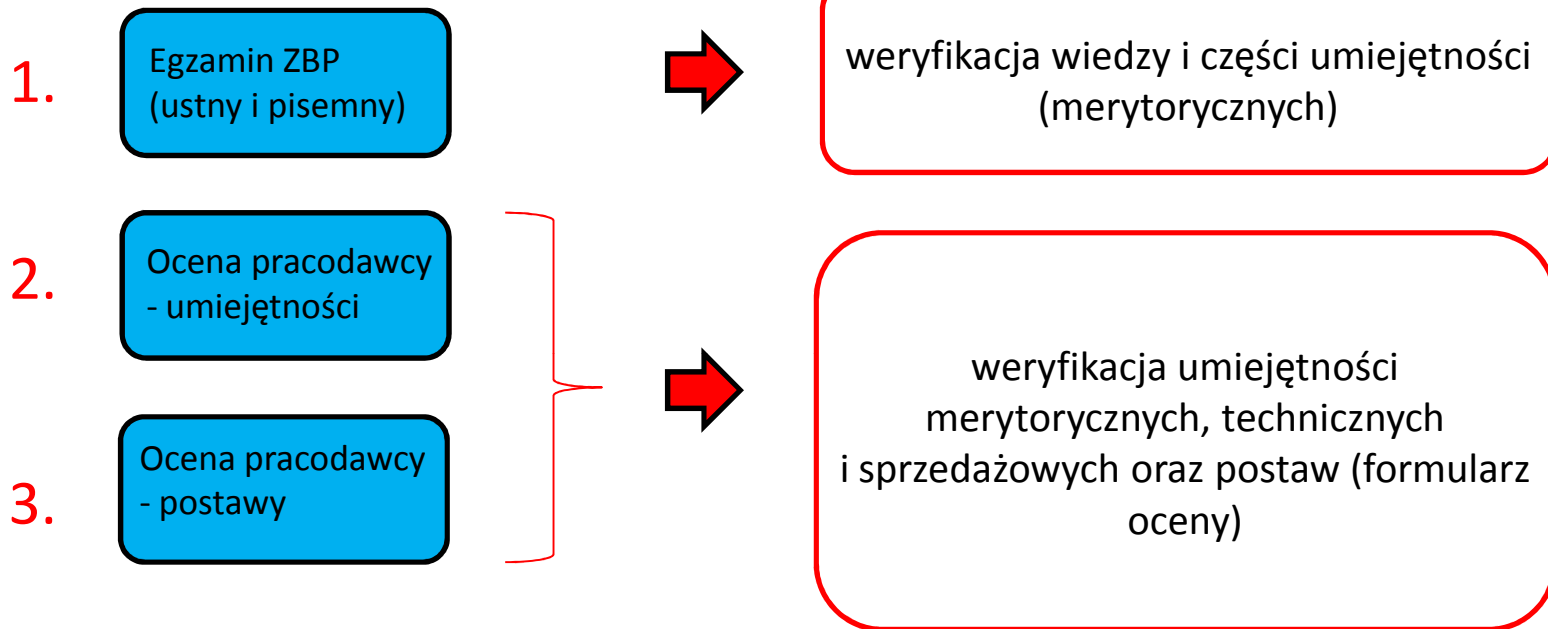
1.

Egzamin ZBP
(ustny i pisemny)

weryfikacja wiedzy i części umiejętności (merytorycznych)

2.

Ocena pracodawcy
- umiejętności

3.

Ocena pracodawcy
- postawy

weryfikacja umiejętności merytorycznych, technicznych i sprzedażowych oraz postaw (formularz oceny)